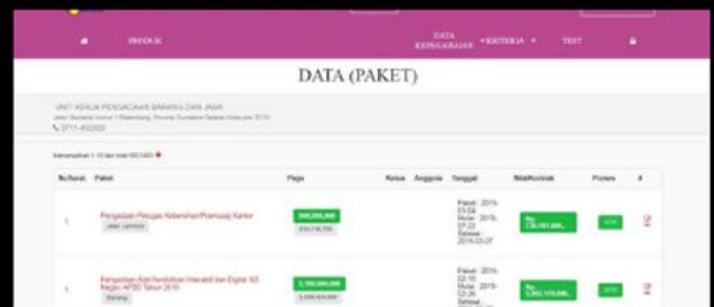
PRODUK DATA KEPEGAWAIAN KRITERIA TEST

DATA (PAKET)

UNIT KERJA PENGADAAN BARANG DAN JASA
Jalan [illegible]
0711-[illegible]

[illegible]

| No/Surat | Paket | Pagu | Ketua | Anggota | Tanggal | Nilai/Kontrak | Proses | # |
|---|---|---|---|---|---|---|---|---|
| 1 | Pengadaan Petugas Kebersihan/Pramusaji Kantor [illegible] | 300,000,000 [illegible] | | | Paket: 2019-01-04 Mulai: 2019-01-22 Selesai: 2019-03-07 | Rp. 130,761,000,- | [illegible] | |
| 1 | Pengadaan Alat Pendidikan Interaktif dan Digital SD Negeri APBD Tahun 2019 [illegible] | 1,100,000,000 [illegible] | | | Paket: 2019-02-18 Mulai: 2019-03-26 Selesai: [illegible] | Rp. 1,063,179,000,- | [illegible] | |